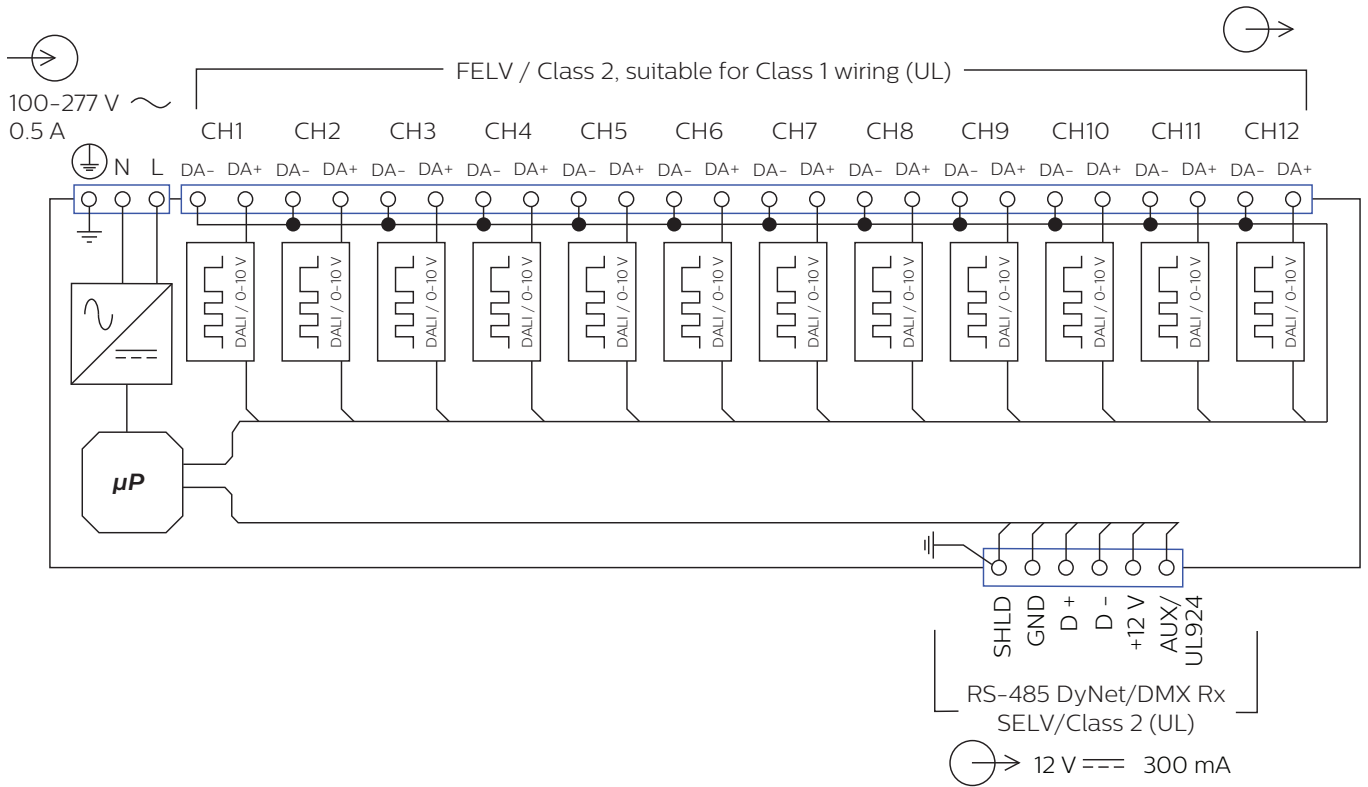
100-277 V ~
0.5 A

FELV / Class 2, suitable for Class 1 wiring (UL)

N L

CH1 CH2 CH3 CH4 CH5 CH6 CH7 CH8 CH9 CH10 CH11 CH12

DA- DA+ DA- DA+ DA- DA+ DA- DA+ DA- DA+ DA- DA+ DA- DA+ DA- DA+ DA- DA+ DA- DA+ DA- DA+ DA- DA+

DALI / 0-10 V
DALI / 0-10 V
DALI / 0-10 V
DALI / 0-10 V
DALI / 0-10 V
DALI / 0-10 V
DALI / 0-10 V
DALI / 0-10 V
DALI / 0-10 V
DALI / 0-10 V
DALI / 0-10 V
DALI / 0-10 V

µP

SHLD GND D + D - +12 V AUX/ UL924

RS-485 DyNet/DMX Rx
SELV/Class 2 (UL)

12 V $\overline{---}$ 300 mA